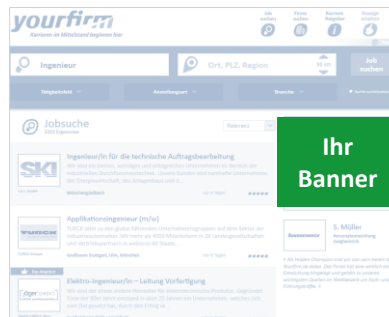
yourfirm
Karriere im Mittelstand beginnt hier

Job suchen
Firma suchen
Review Ratgeber
Login

Ingenieur
Ort, PLZ, Region
Job suchen

Tätigkeitsfeld
Anstellungsart
Branche

Jobsuche
Relevanz

SKI
Ingenieur/in für die technische Auftragsbearbeitung

Applikationsingenieur (m/w)

Elektro-Ingenieur/in – Leitung Vorfertigung

Ihr Banner

S. Müller